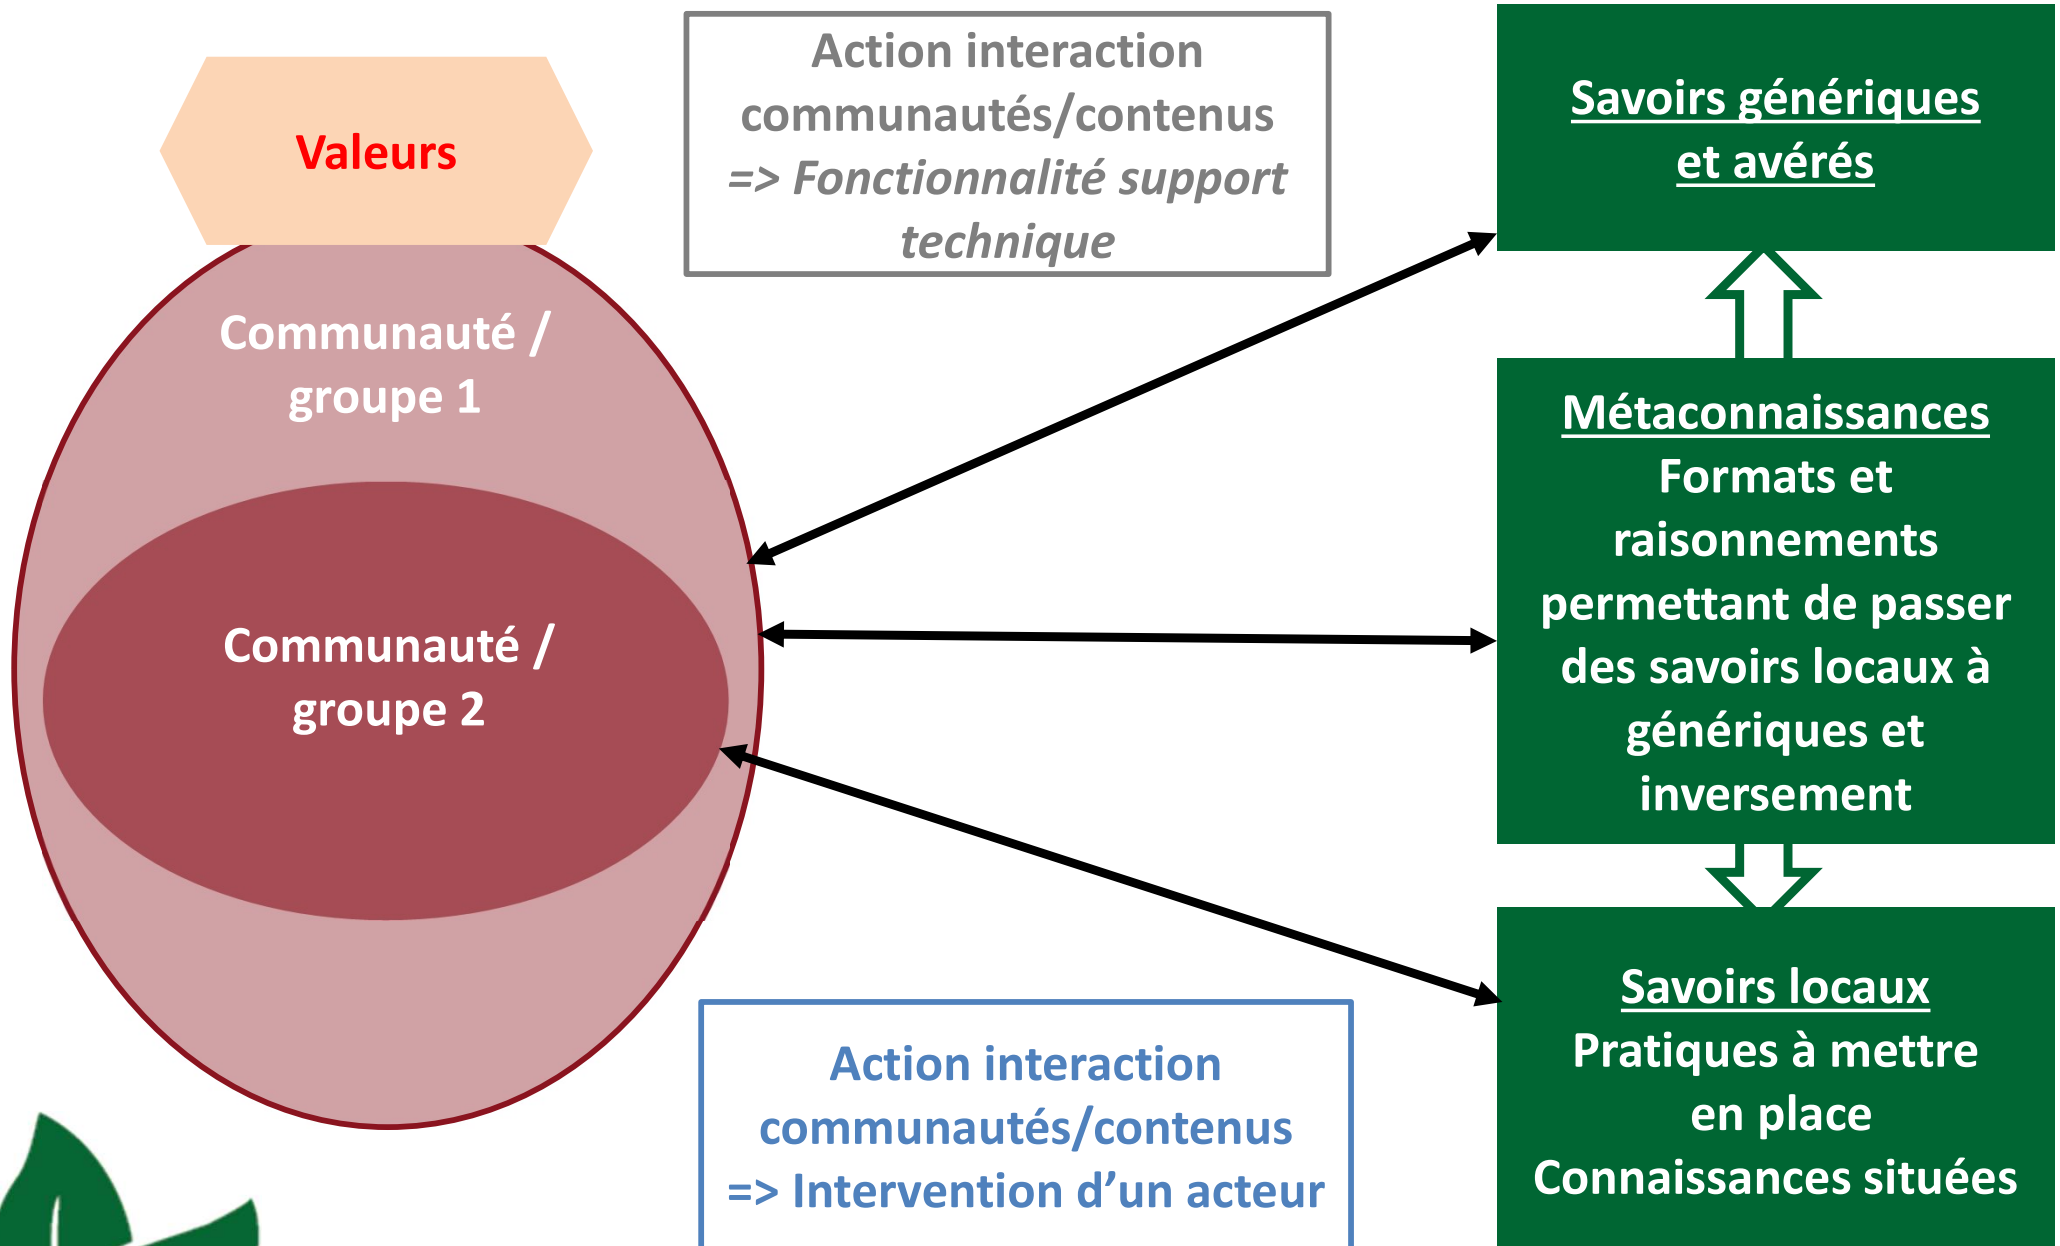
Valeurs

Communauté / groupe 1

Communauté / groupe 2

Action interaction communautés/contenus => *Fonctionnalité support technique*

Action interaction communautés/contenus => Intervention d’un acteur

Savoirs génériques et avérés

Métaconnaissances
Formats et raisonnements permettant de passer des savoirs locaux à génériques et inversement

Savoirs locaux
Pratiques à mettre en place
Connaissances situées